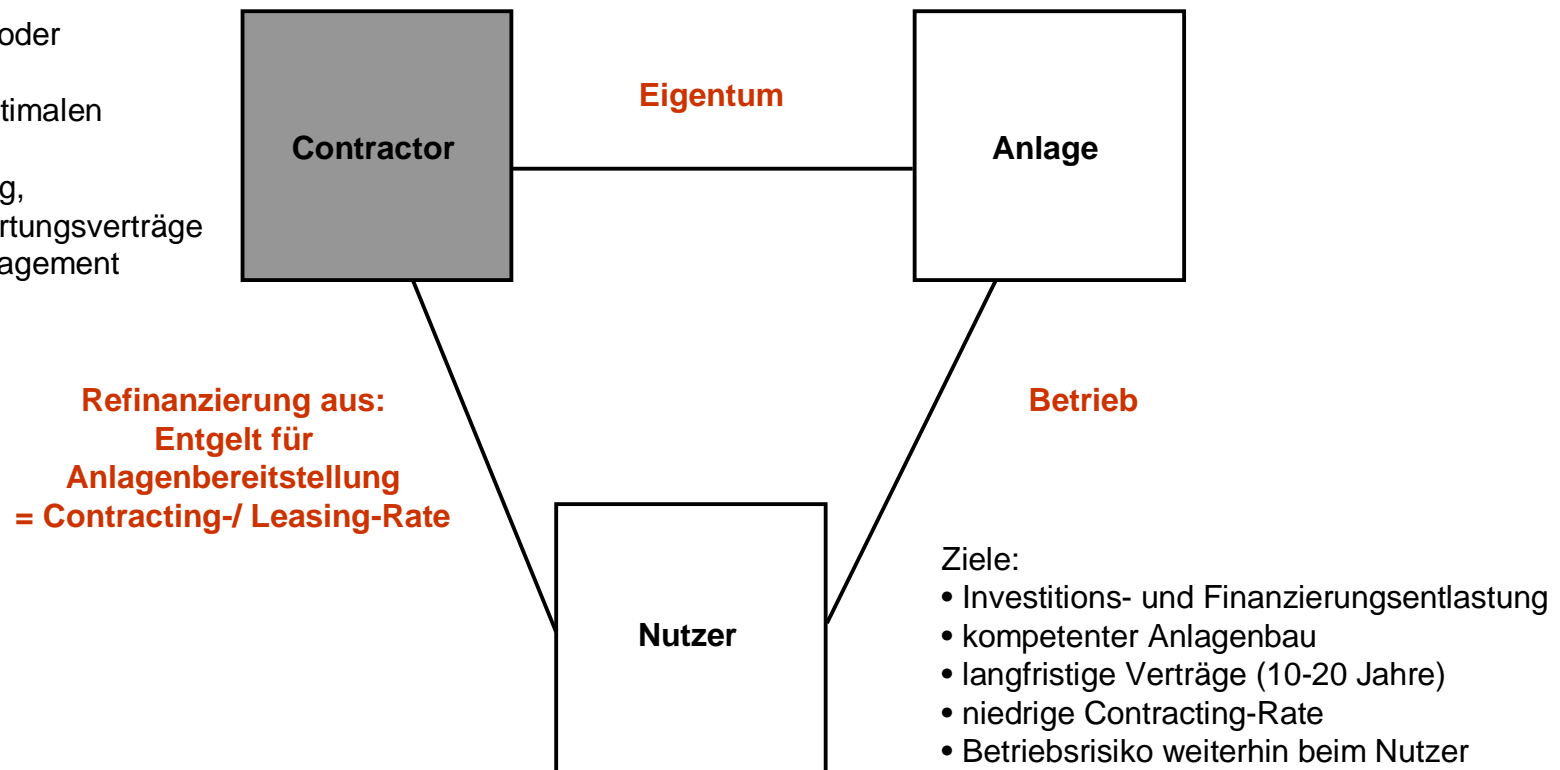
oder

timalen

g,
rtungsverträge
agement

Contractor

Eigentum

Anlage

Refinanzierung aus:
Entgelt für
Anlagenbereitstellung
= Contracting-/ Leasing-Rate

Betrieb

Nutzer

Ziele:
• Investitions- und Finanzierungsentlastung
• kompetenter Anlagenbau
• langfristige Verträge (10-20 Jahre)
• niedrige Contracting-Rate
• Betriebsrisiko weiterhin beim Nutzer